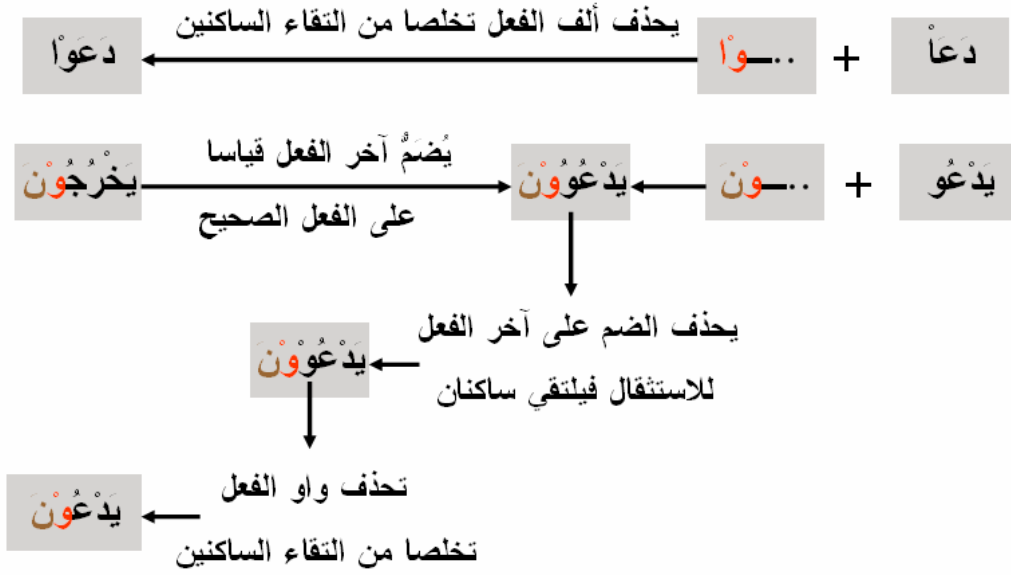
دَعَا + ..ـــوْا ← يحذف ألف الفعل تخلصا من التقاء الساكنين ← دَعَوْا

يَدْعُو + ..ـــوْنَ ← يَدْعُوُوْنَ ← يُضَمُّ آخر الفعل قياسا على الفعل الصحيح ← يَخْرُجُوْنَ

يحذف الضم على آخر الفعل للاستثقال فيلتقي ساكنان ← يَدْعُوْوْنَ

تحذف واو الفعل تخلصا من التقاء الساكنين ← يَدْعُوْنَ